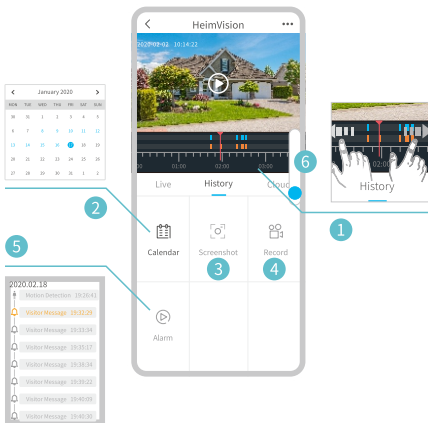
HeimVision

2020-02-02 10:14:22

January 2020

| MON | TUE | WED | THU | FRI | SAT | SUN |
|---|---|---|---|---|---|---|
| 30 | 31 | 1 | 2 | 3 | 4 | 5 |
| 6 | 7 | 8 | 9 | 10 | 11 | 12 |
| 13 | 14 | 15 | 16 | 17 | 18 | 19 |
| 20 | 21 | 22 | 23 | 24 | 25 | 26 |
| 27 | 28 | 29 | 30 | 31 | 1 | 2 |

01:00 02:00

6

Live History Cloud

History

1

2

Calendar

Screenshot

3

Record

4

5

2020.02.18

Motion Detection 19:35:41
Visitor Message 19:35:29
Visitor Message 19:35:34
Visitor Message 19:35:17
Visitor Message 19:35:34
Visitor Message 19:35:22
Visitor Message 19:40:09
Visitor Message 19:40:30

Alarm